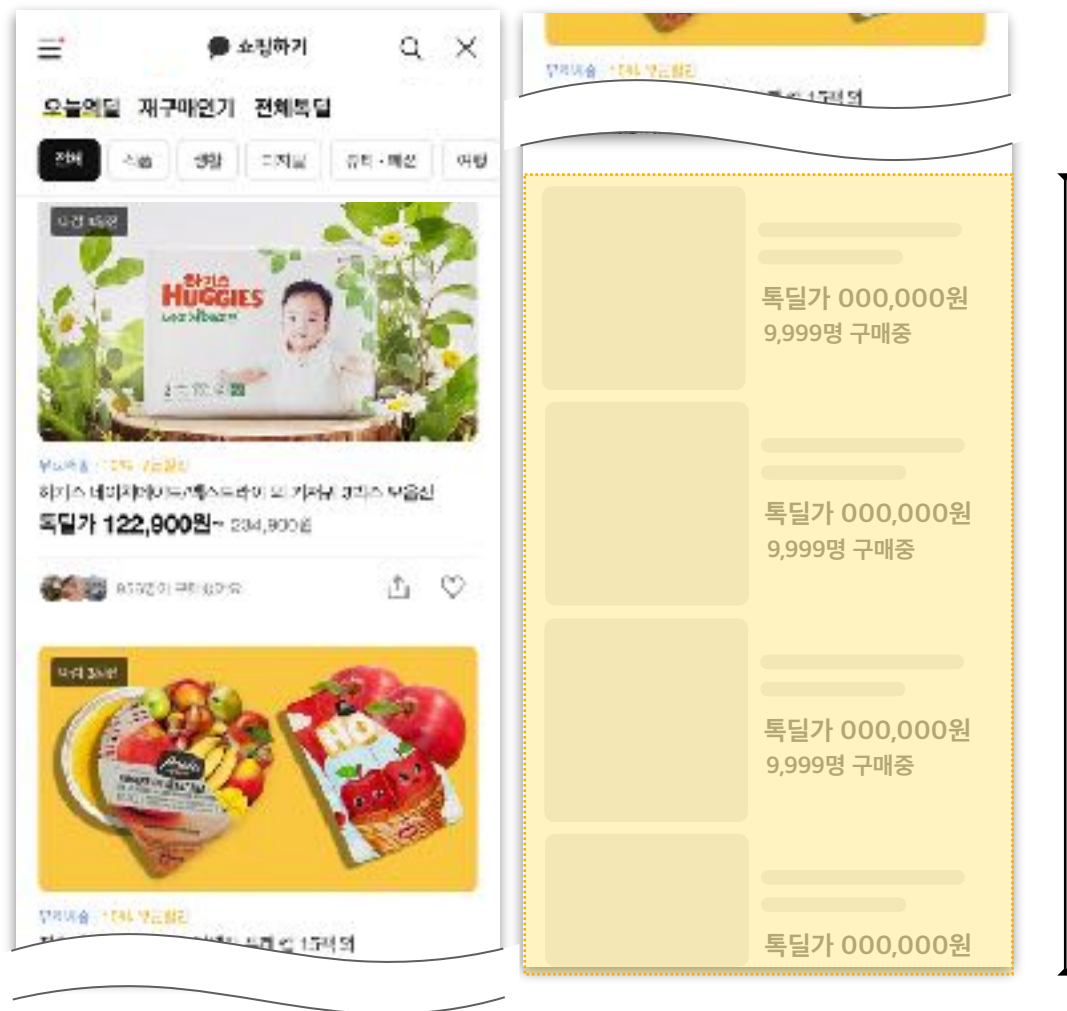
쇼핑하기

오늘의딜 재구매인기 전체톡딜

전체 식품 생활 디지털 뷰티·패션 여행

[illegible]

하기스
HUGGIES

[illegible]

하기스 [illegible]

톡딜가 122,900원~ 234,900원

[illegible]

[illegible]

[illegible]

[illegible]

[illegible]

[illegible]

톡딜가 000,000원
9,999명 구매중

톡딜가 000,000원
9,999명 구매중

톡딜가 000,000원
9,999명 구매중

톡딜가 000,000원